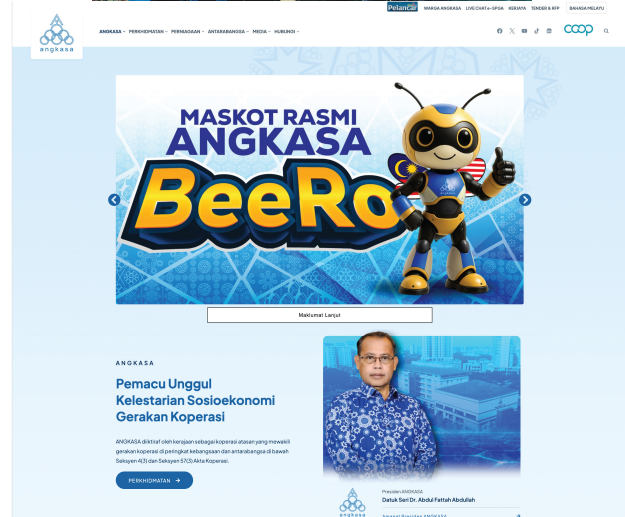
Pelancar WARGA ANGKASA LIVE CHAT e-SPOA KERJAYA TENDER & RFP BAHASA MELAYU

angkasa

ANGKASA PERKHIDMATAN PERNIAGAAN ANTARABANGSA MEDIA HUBUNGI

coop

MASKOT RASMI ANGKASA

BeeRo

Maklumat Lanjut

ANGKASA

Pemacu Unggul Kelestarian Sosioekonomi Gerakan Koperasi

ANGKASA diiktiraf oleh kerajaan sebagai koperasi atasan yang mewakili gerakan koperasi di peringkat kebangsaan dan antarabangsa di bawah Seksyen 4(3) dan Seksyen 57(3) Akta Koperasi.

PERKHIDMATAN →

angkasa

Presiden ANGKASA
Datuk Seri Dr. Abdul Fattah Abdullah

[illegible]